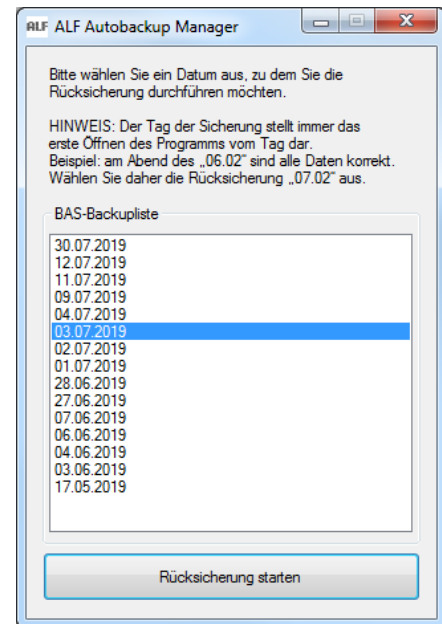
ALF ALF Autobackup Manager

Bitte wählen Sie ein Datum aus, zu dem Sie die Rücksicherung durchführen möchten.

HINWEIS: Der Tag der Sicherung stellt immer das erste Öffnen des Programms vom Tag dar.
Beispiel: am Abend des „06.02" sind alle Daten korrekt.
Wählen Sie daher die Rücksicherung „07.02" aus.

BAS-Backupliste

30.07.2019
12.07.2019
11.07.2019
09.07.2019
04.07.2019
03.07.2019
02.07.2019
01.07.2019
28.06.2019
27.06.2019
07.06.2019
06.06.2019
04.06.2019
03.06.2019
17.05.2019

Rücksicherung starten